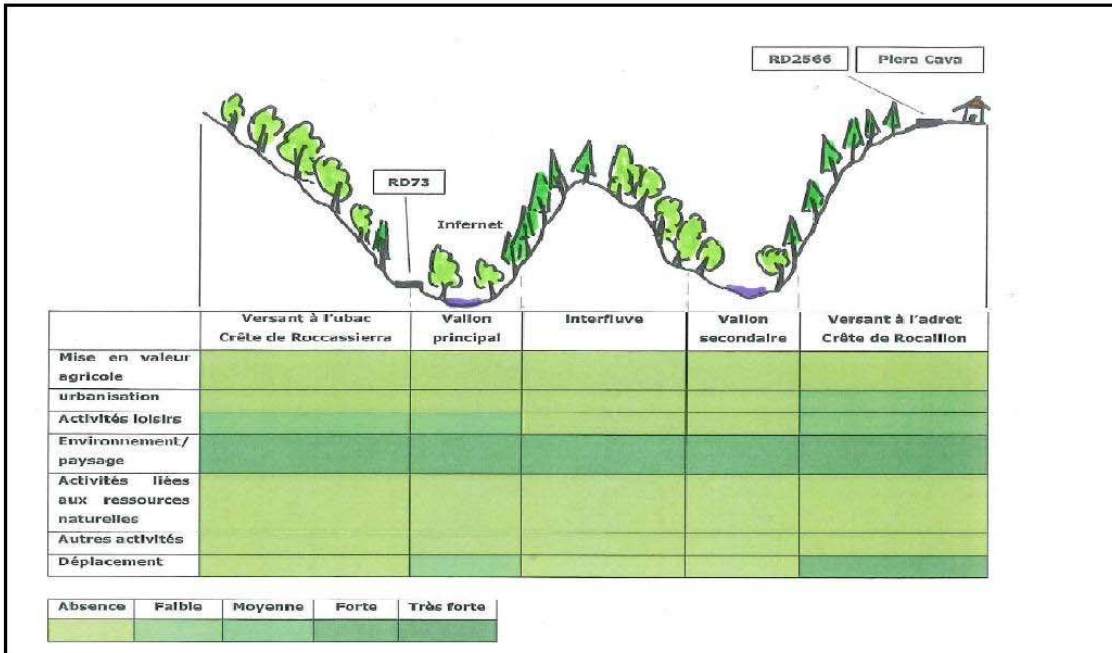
RD2566

Piera Cava

RD73

Infernet

| | Versant à l'ubac Crête de Roccassierra | Vallon principal | Interfluve | Vallon secondaire | Versant à l'adret Crête de Rocaillon |
|---|---|---|---|---|---|
| Mise en valeur agricole | | | | | |
| urbanisation | | | | | |
| Activités loisirs | | | | | |
| Environnement/ paysage | | | | | |
| Activités liées aux ressources naturelles | | | | | |
| Autres activités | | | | | |
| Déplacement | | | | | |

| Absence | Faible | Moyenne | Forte | Très forte |
|---|---|---|---|---|
| | | | | |